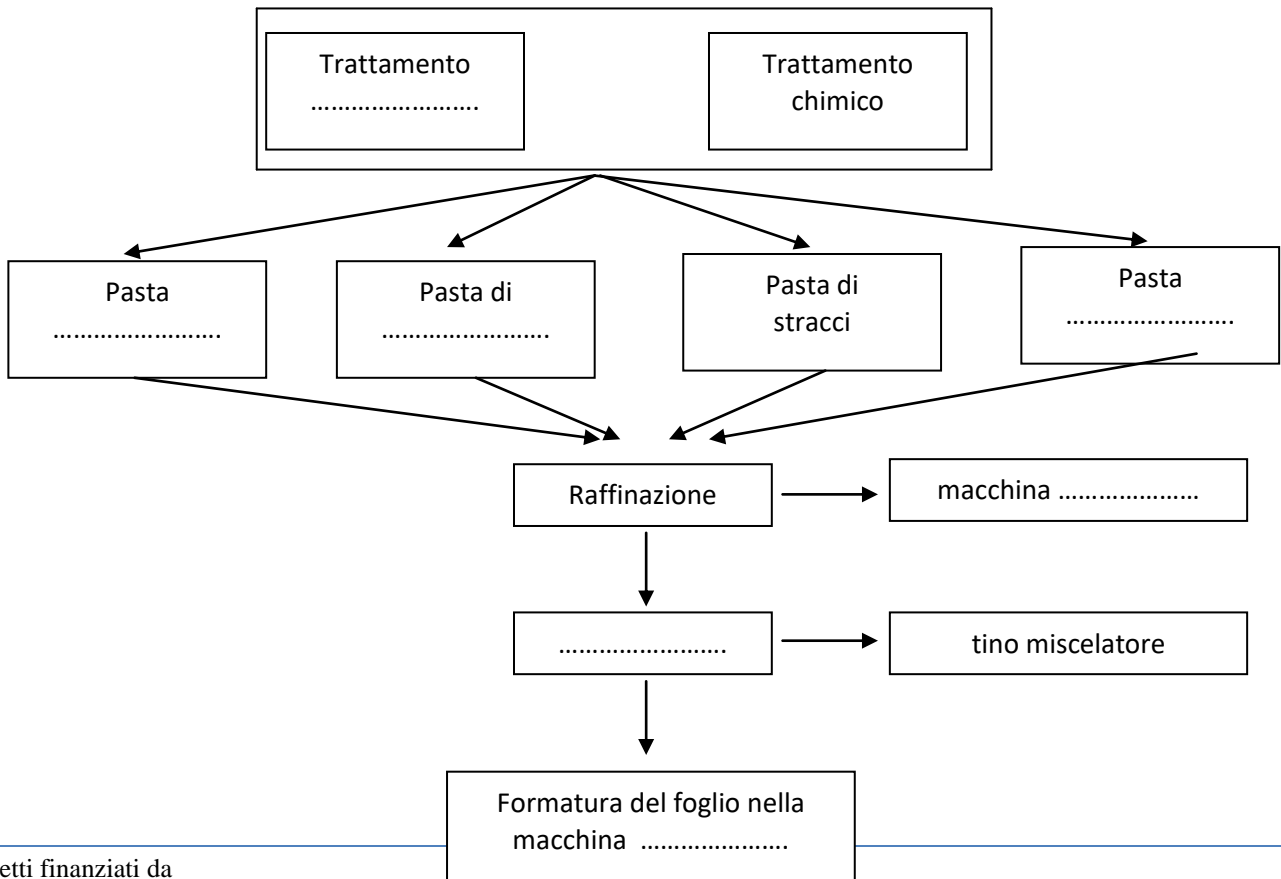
Trattamento …………………….

Trattamento chimico

Pasta …………………….

Pasta di …………………….

Pasta di stracci

Pasta …………………….

Raffinazione

macchina ……………….

…………………….

tino miscelatore

Formatura del foglio nella macchina ……………….

etti finanziati da